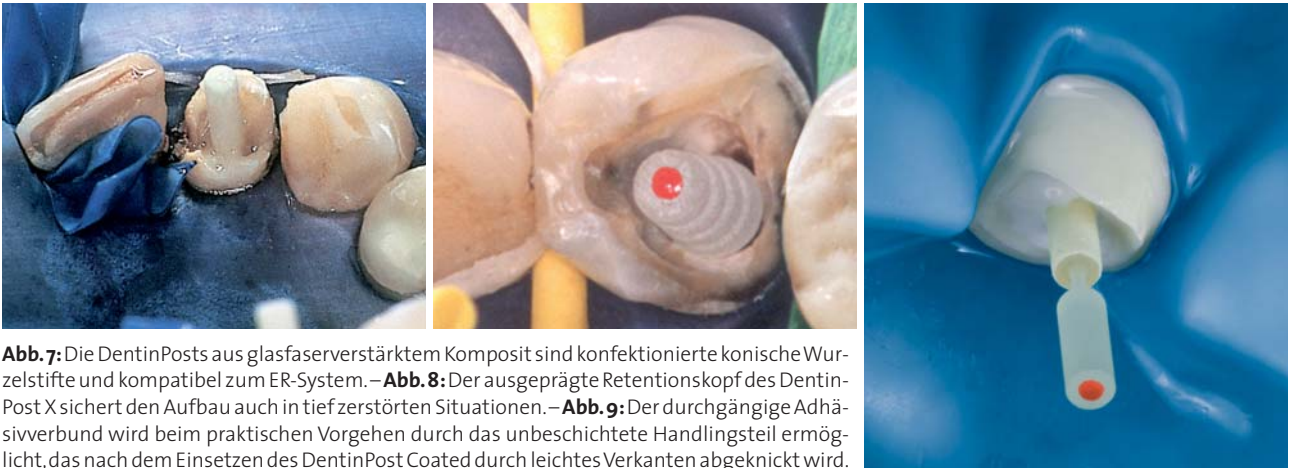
**Abb. 7:** Die DentinPosts aus glasfaserverstärktem Komposit sind konfektionierte konische Wurzelstifte und kompatibel zum ER-System. – **Abb. 8:** Der ausgeprägte Retentionskopf des DentinPost X sichert den Aufbau auch in tief zerstörten Situationen. – **Abb. 9:** Der durchgängige Adhäsivverbund wird beim praktischen Vorgehen durch das unbeschichtete Handlingsteil ermöglicht, das nach dem Einsetzen des DentinPost Coated durch leichtes Verkanten abgeknickt wird.